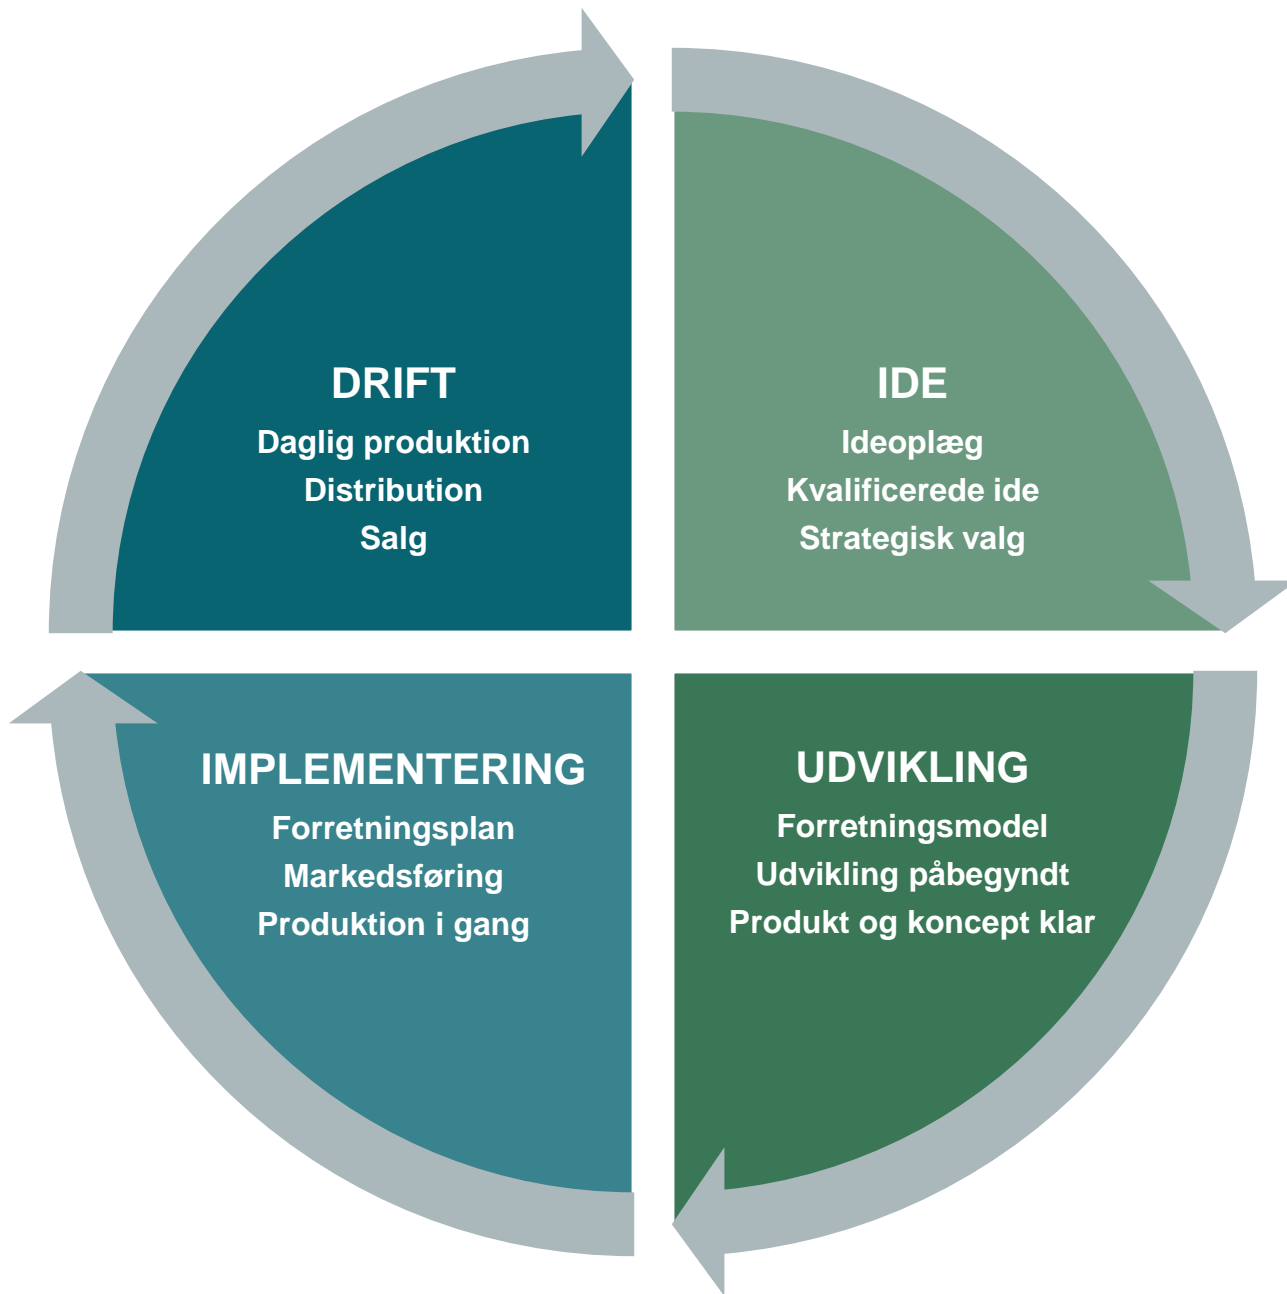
DRIFT
Daglig produktion
Distribution
Salg

IDE
Ideoplæg
Kvalificerede ide
Strategisk valg

IMPLEMENTERING
Forretningsplan
Markedsføring
Produktion i gang

UDVIKLING
Forretningsmodel
Udvikling påbegyndt
Produkt og koncept klar